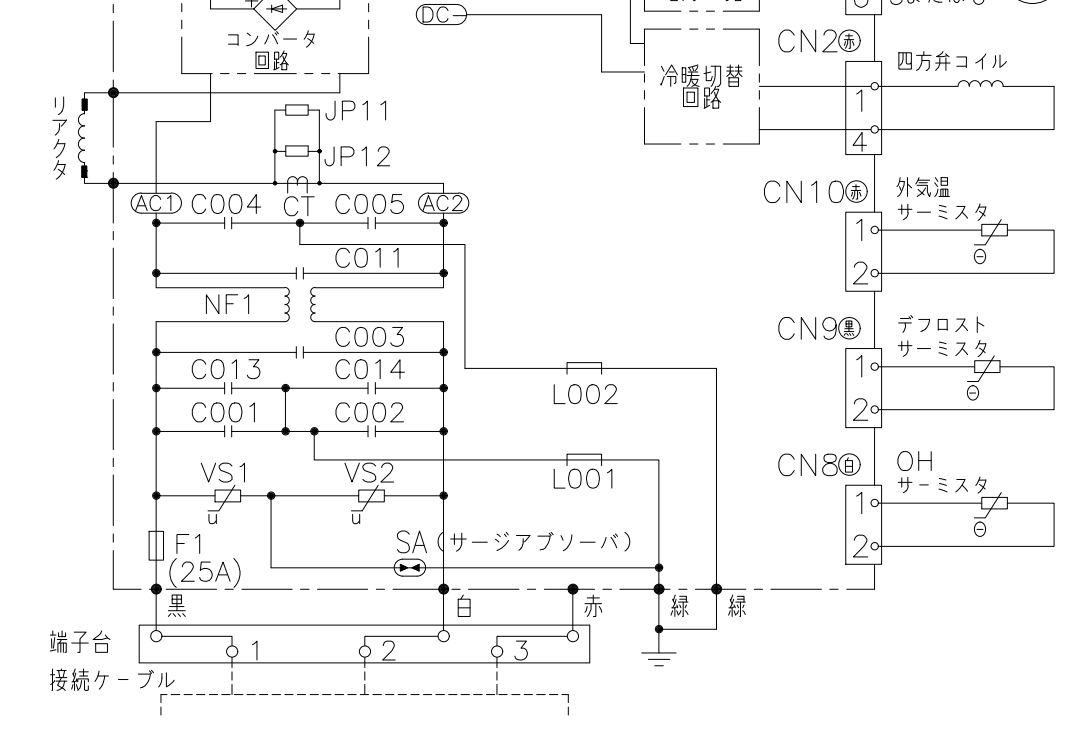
コンバータ
回路

DC

冷暖切替
回路

CN2㊙
四方弁コイル
1
4

リアクタ

JP11
JP12
AC1 C004 CT C005 AC2
C011
NF1
C003
C013 C014
C001 C002
L002
L001
VS1 VS2
SA (サージアブソーバ)
F1
(25A)

CN10㊙
外気温
サーミスタ
1
2

CN9㊙
デフロスト
サーミスタ
1
2

CN8㊙
OH
サーミスタ
1
2

黒 白 赤 緑 緑

端子台
1 2 3
接続ケーブル